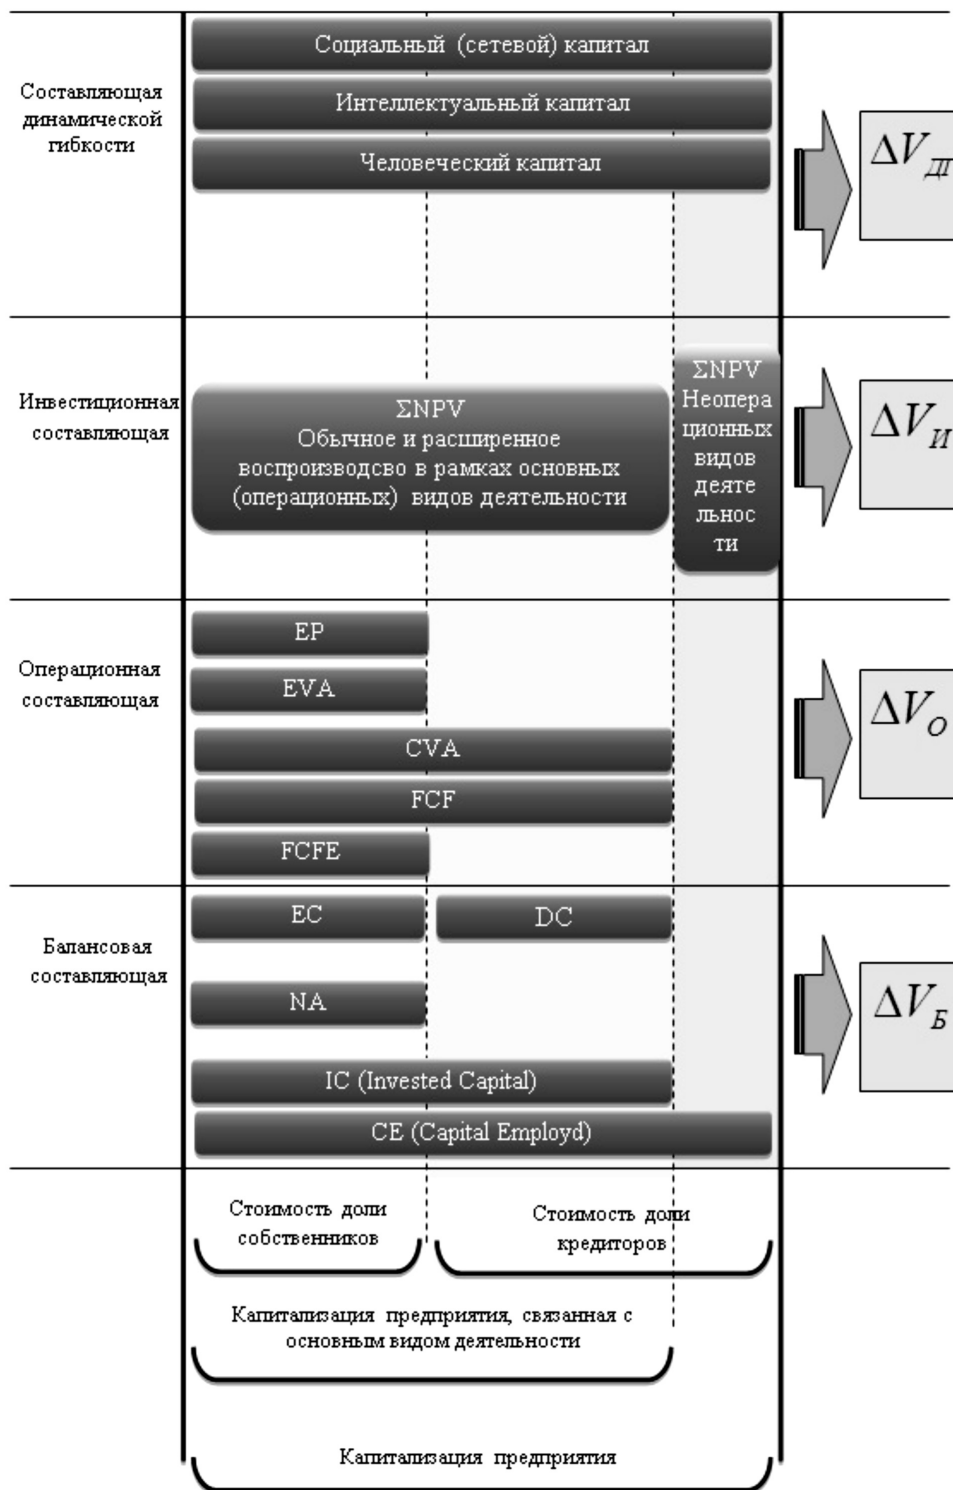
Составляющая динамической гибкости

Социальный (сетевой) капитал

Интеллектуальный капитал

Человеческий капитал

$\Delta V_{Д}$

Инвестиционная составляющая

ΣNPV Обычное и расширенное воспроизводсво в рамках основных (операционных) видов деятельности

ΣNPV Неопера ционных видов деяте льнос ти

$\Delta V_{И}$

Операционная составляющая

EP

EVA

CVA

FCF

FCFE

$\Delta V_{O}$

Балансовая составляющая

EC

DC

NA

IC (Invested Capital)

CE (Capital Employd)

$\Delta V_{Б}$

Стоимость доли собственников

Стоимость доли кредиторов

Капитализация предприятия, связанная с основным видом деятельности

Капитализация предприятия